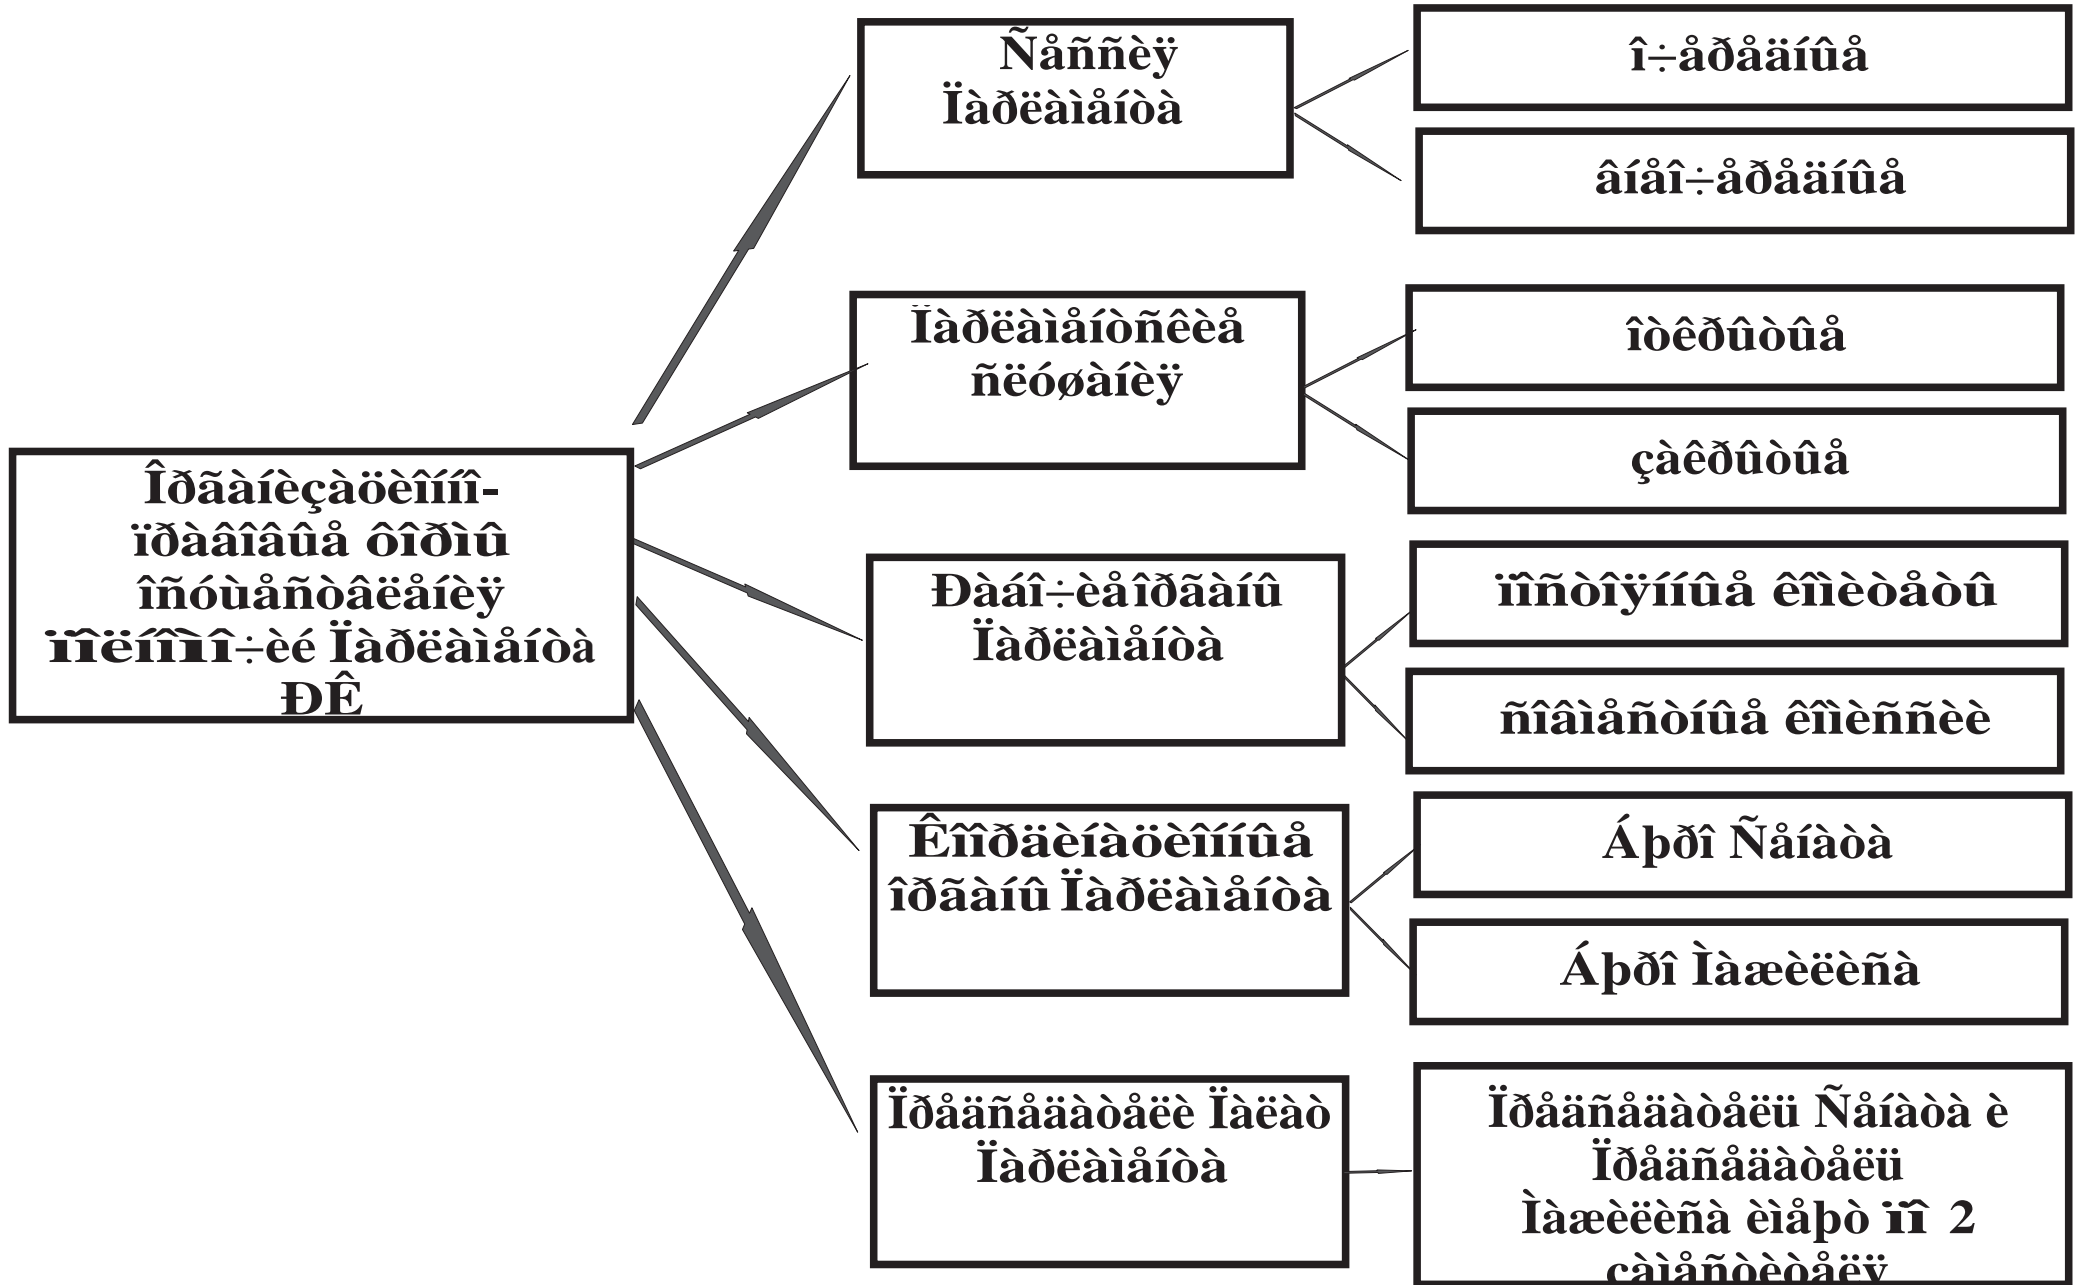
Îðãàíèçàöèîííî-ïðàâîâûå ôîðìû îñóùåñòâëåíèÿ ïîëíîìî÷èé Ïàðëàìåíòà ÐÊ

Ñåññèÿ Ïàðëàìåíòà

î÷åðåäíûå

âíåî÷åðåäíûå

Ïàðëàìåíòñêèå ñëóøàíèÿ

îòêðûòûå

çàêðûòûå

Ðàáî÷èå îðãàíû Ïàðëàìåíòà

ïîñòîÿííûå êîìèòåòû

ñîâìåñòíûå êîìèññèè

Êîîðäèíàöèîííûå îðãàíû Ïàðëàìåíòà

Áþðî Ñåíàòà

Áþðî Ìàæèëèñà

Ïðåäñåäàòåëè Ïàëàò Ïàðëàìåíòà

Ïðåäñåäàòåëü Ñåíàòà è Ïðåäñåäàòåëü Ìàæèëèñà èìåþò ïî 2 çàìåñòèòåëÿ